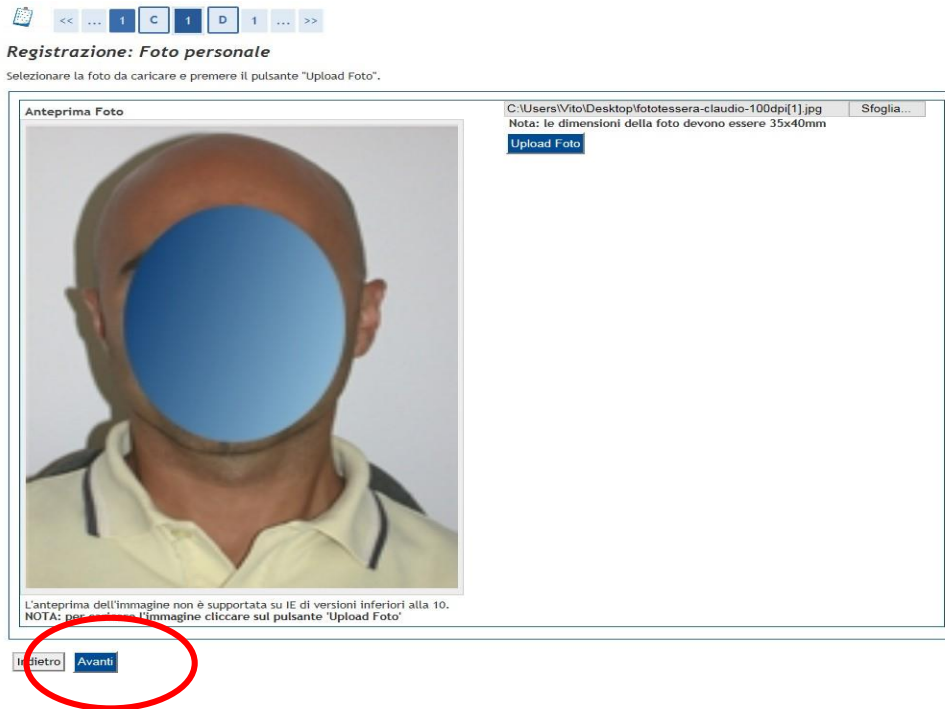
<< ... 1 C 1 D 1 ... >>

Registrazione: Foto personale

Selezionare la foto da caricare e premere il pulsante "Upload Foto".

Anteprima Foto

C:\Users\Vito\Desktop\fototessera-claudio-100dpi[1].jpg Sfoglia...

Nota: le dimensioni della foto devono essere 35x40mm

Upload Foto

L'anteprima dell'immagine non è supportata su IE di versioni inferiori alla 10.
NOTA: per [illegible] l'immagine cliccare sul pulsante 'Upload Foto'

Indietro Avanti